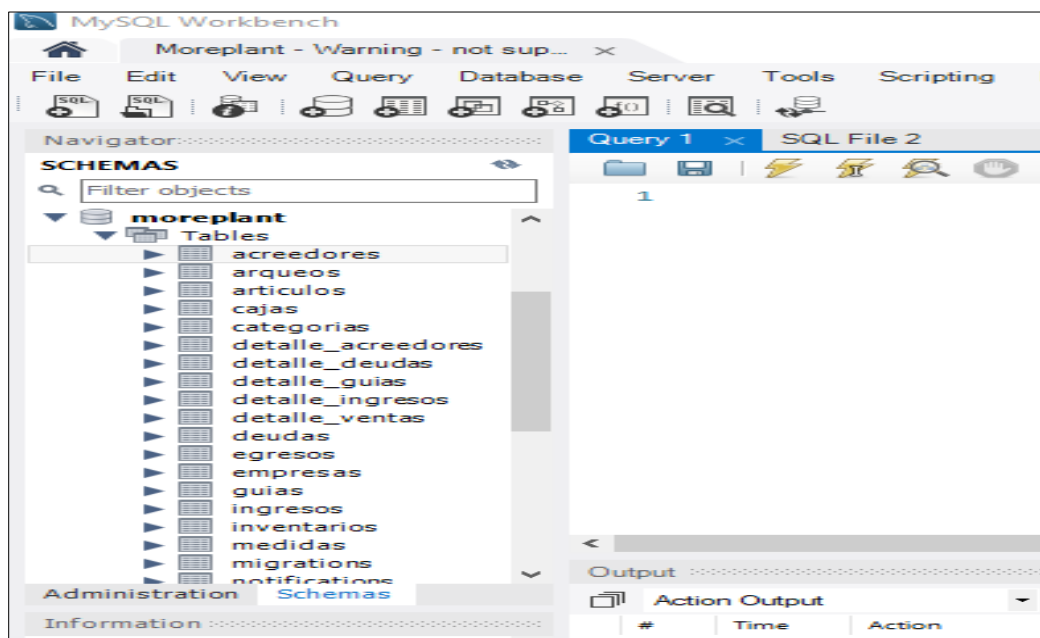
MySQL Workbench

Moreplant - Warning - not sup... ×

File Edit View Query Database Server Tools Scripting

SQL SQL

Navigator

SCHEMAS

Filter objects

moreplant
Tables
acreedores
arqueos
articulos
cajas
categorias
detalle_acreedores
detalle_deudas
detalle_guias
detalle_ingresos
detalle_ventas
deudas
egresos
empresas
guias
ingresos
inventarios
medidas
migrations
notifications

Administration Schemas

Information

Query 1 × SQL File 2

1

Output

Action Output

| # | Time | Action |